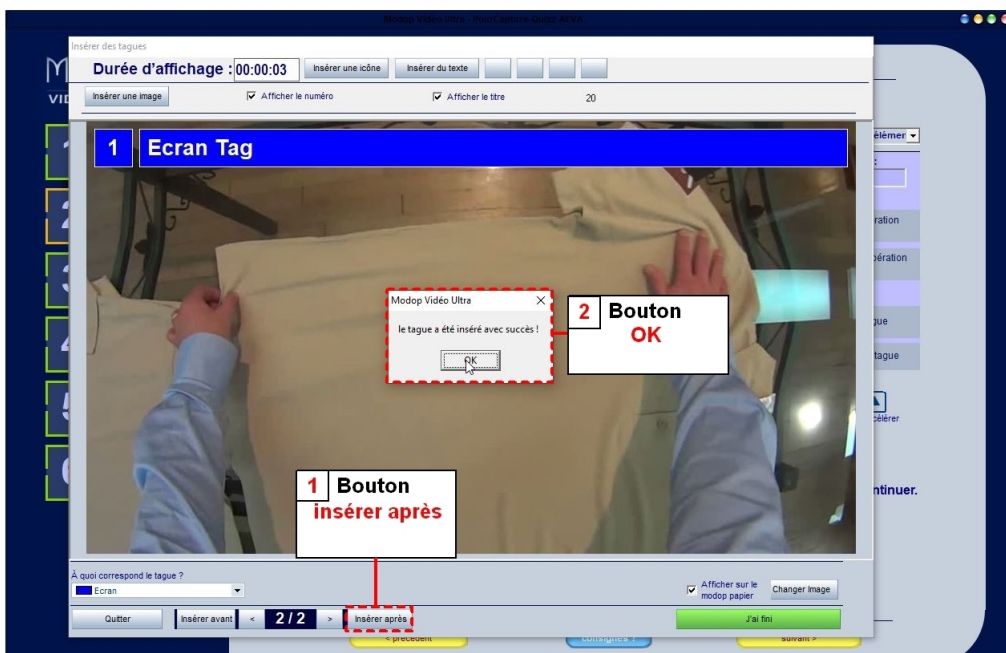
Modop Vidéo Ultra - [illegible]

Insérer des tagues

Durée d'affichage : 00:00:03 Insérer une icône Insérer du texte

Insérer une image ☑ Afficher le numéro ☑ Afficher le titre 20

1 Ecran Tag

Modop Vidéo Ultra

le tague a été inséré avec succès !

OK

2 Bouton OK

1 Bouton insérer après

À quoi correspond le tague ?

Ecran

☑ Afficher sur le modop papier

Changer Image

Quitter

Insérer avant < 2 / 2 >

Insérer après

J'ai fini

< précédent

suivant >

élémer

ration

pération

gue

tague

célérer

ntinuer.